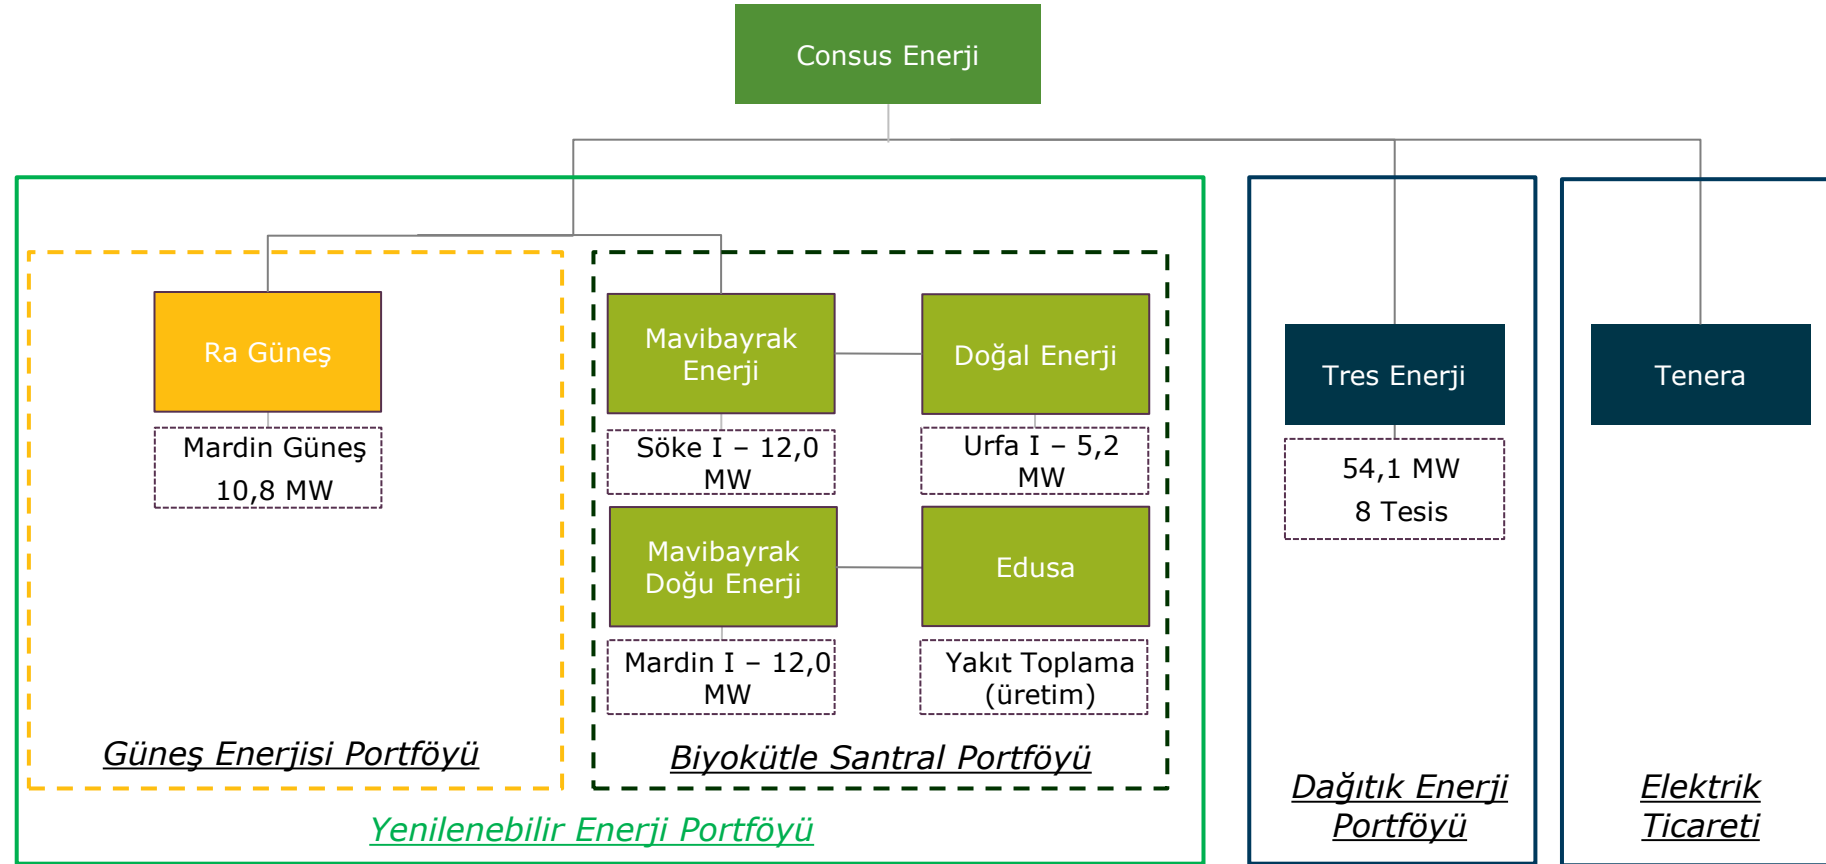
Consus Enerji

Ra Güneş

Mardin Güneş 10,8 MW

Mavibayrak Enerji

Söke I – 12,0 MW

Doğal Enerji

Urfa I – 5,2 MW

Mavibayrak Doğu Enerji

Mardin I – 12,0 MW

Edusa

Yakıt Toplama (üretim)

Tres Enerji

54,1 MW
8 Tesis

Tenera

Güneş Enerjisi Portföyü

Biyokütle Santral Portföyü

Yenilenebilir Enerji Portföyü

Dağıtık Enerji Portföyü

Elektrik Ticareti